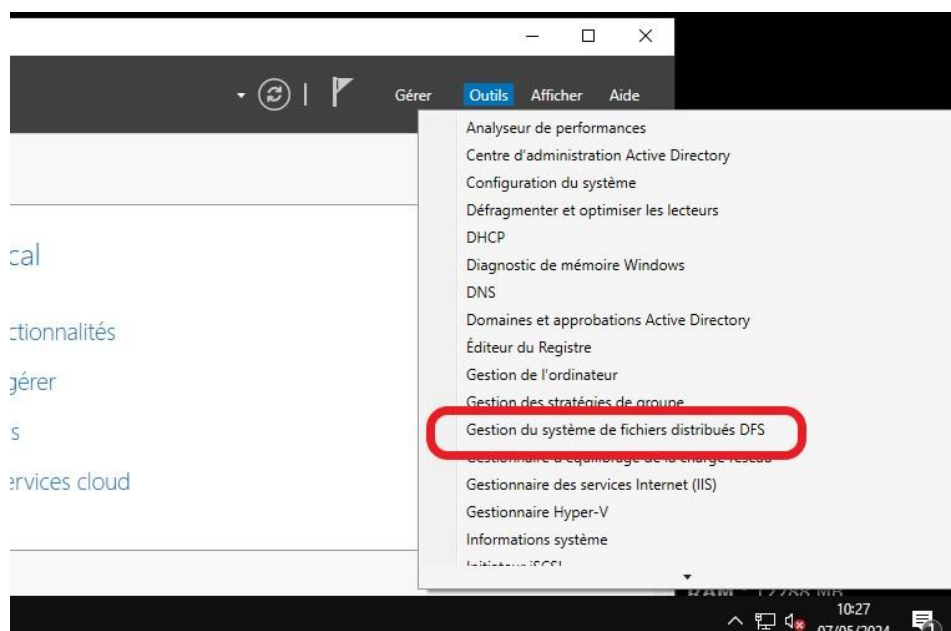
Gérer Outils Afficher Aide

Analyseur de performances
Centre d'administration Active Directory
Configuration du système
Défragmenter et optimiser les lecteurs
DHCP
Diagnostic de mémoire Windows
DNS
Domaines et approbations Active Directory
Éditeur du Registre
Gestion de l'ordinateur
Gestion des stratégies de groupe
Gestion du système de fichiers distribués DFS
Gestionnaire d'équilibrage de la charge réseau
Gestionnaire des services Internet (IIS)
Gestionnaire Hyper-V
Informations système
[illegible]

cal
ctionnalités
gérer
s
ervices cloud

10:27
07/05/2024